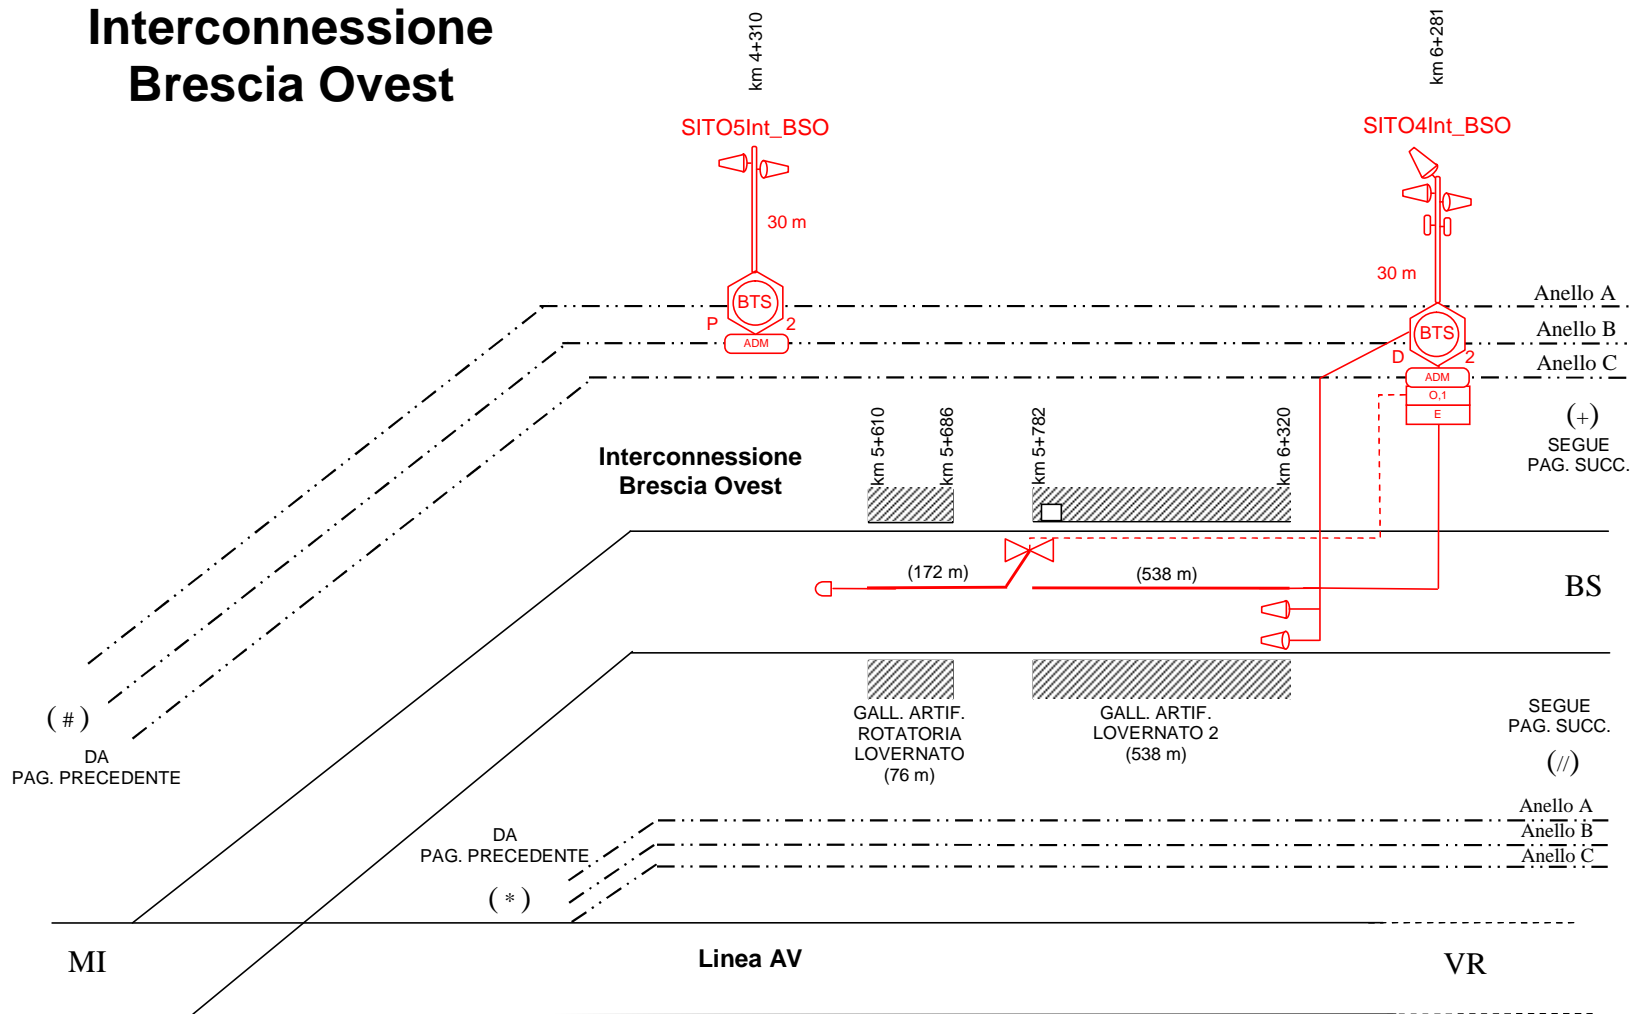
Interconnessione Brescia Ovest

km 4+310

km 6+281

SITO5Int_BSO

SITO4Int_BSO

30 m

30 m

BTS

P

2

ADM

BTS

D

2

ADM

O,1

E

Anello A

Anello B

Anello C

(+)

SEGUE PAG. SUCC.

Interconnessione Brescia Ovest

km 5+610

km 5+686

km 5+782

km 6+320

(172 m)

(538 m)

BS

GALL. ARTIF. ROTATORIA LOVERNATO (76 m)

GALL. ARTIF. LOVERNATO 2 (538 m)

SEGUE PAG. SUCC.

(//)

(#)

DA PAG. PRECEDENTE

Anello A

Anello B

Anello C

DA PAG. PRECEDENTE

(*)

MI

Linea AV

VR